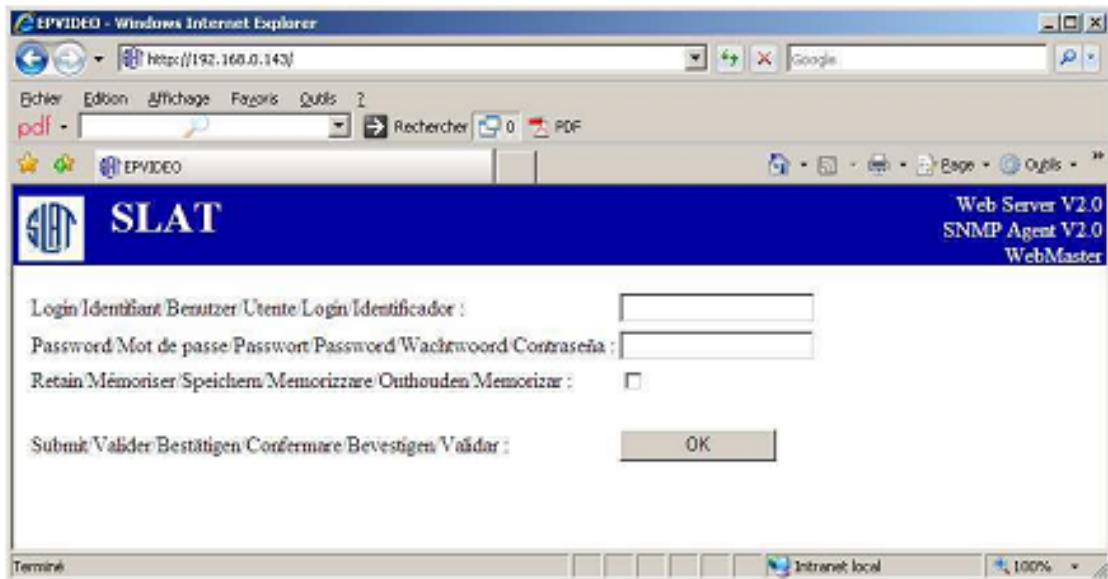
EPVIDEO - Windows Internet Explorer

http://192.168.0.143/

Google

Fichier Edition Affichage Favoris Outils ?

pdf

Rechercher 0 PDF

EPVIDEO

Page Outils

SLAT

Web Server V2.0
SNMP Agent V2.0
WebMaster

Login/Identifiant/Benutzer/Utente/Login/Identificador :

Password/Mot de passe/Passwort/Password/Wachtwoord/Contraseña :

Retain/Mémoriser/Speichern/Memorizzare/Onthouden/Memorizar :

Submit/Valider/Bestätigen/Confermare/Bevestigen/Validar :

OK

Terminé

Intranet local

100%